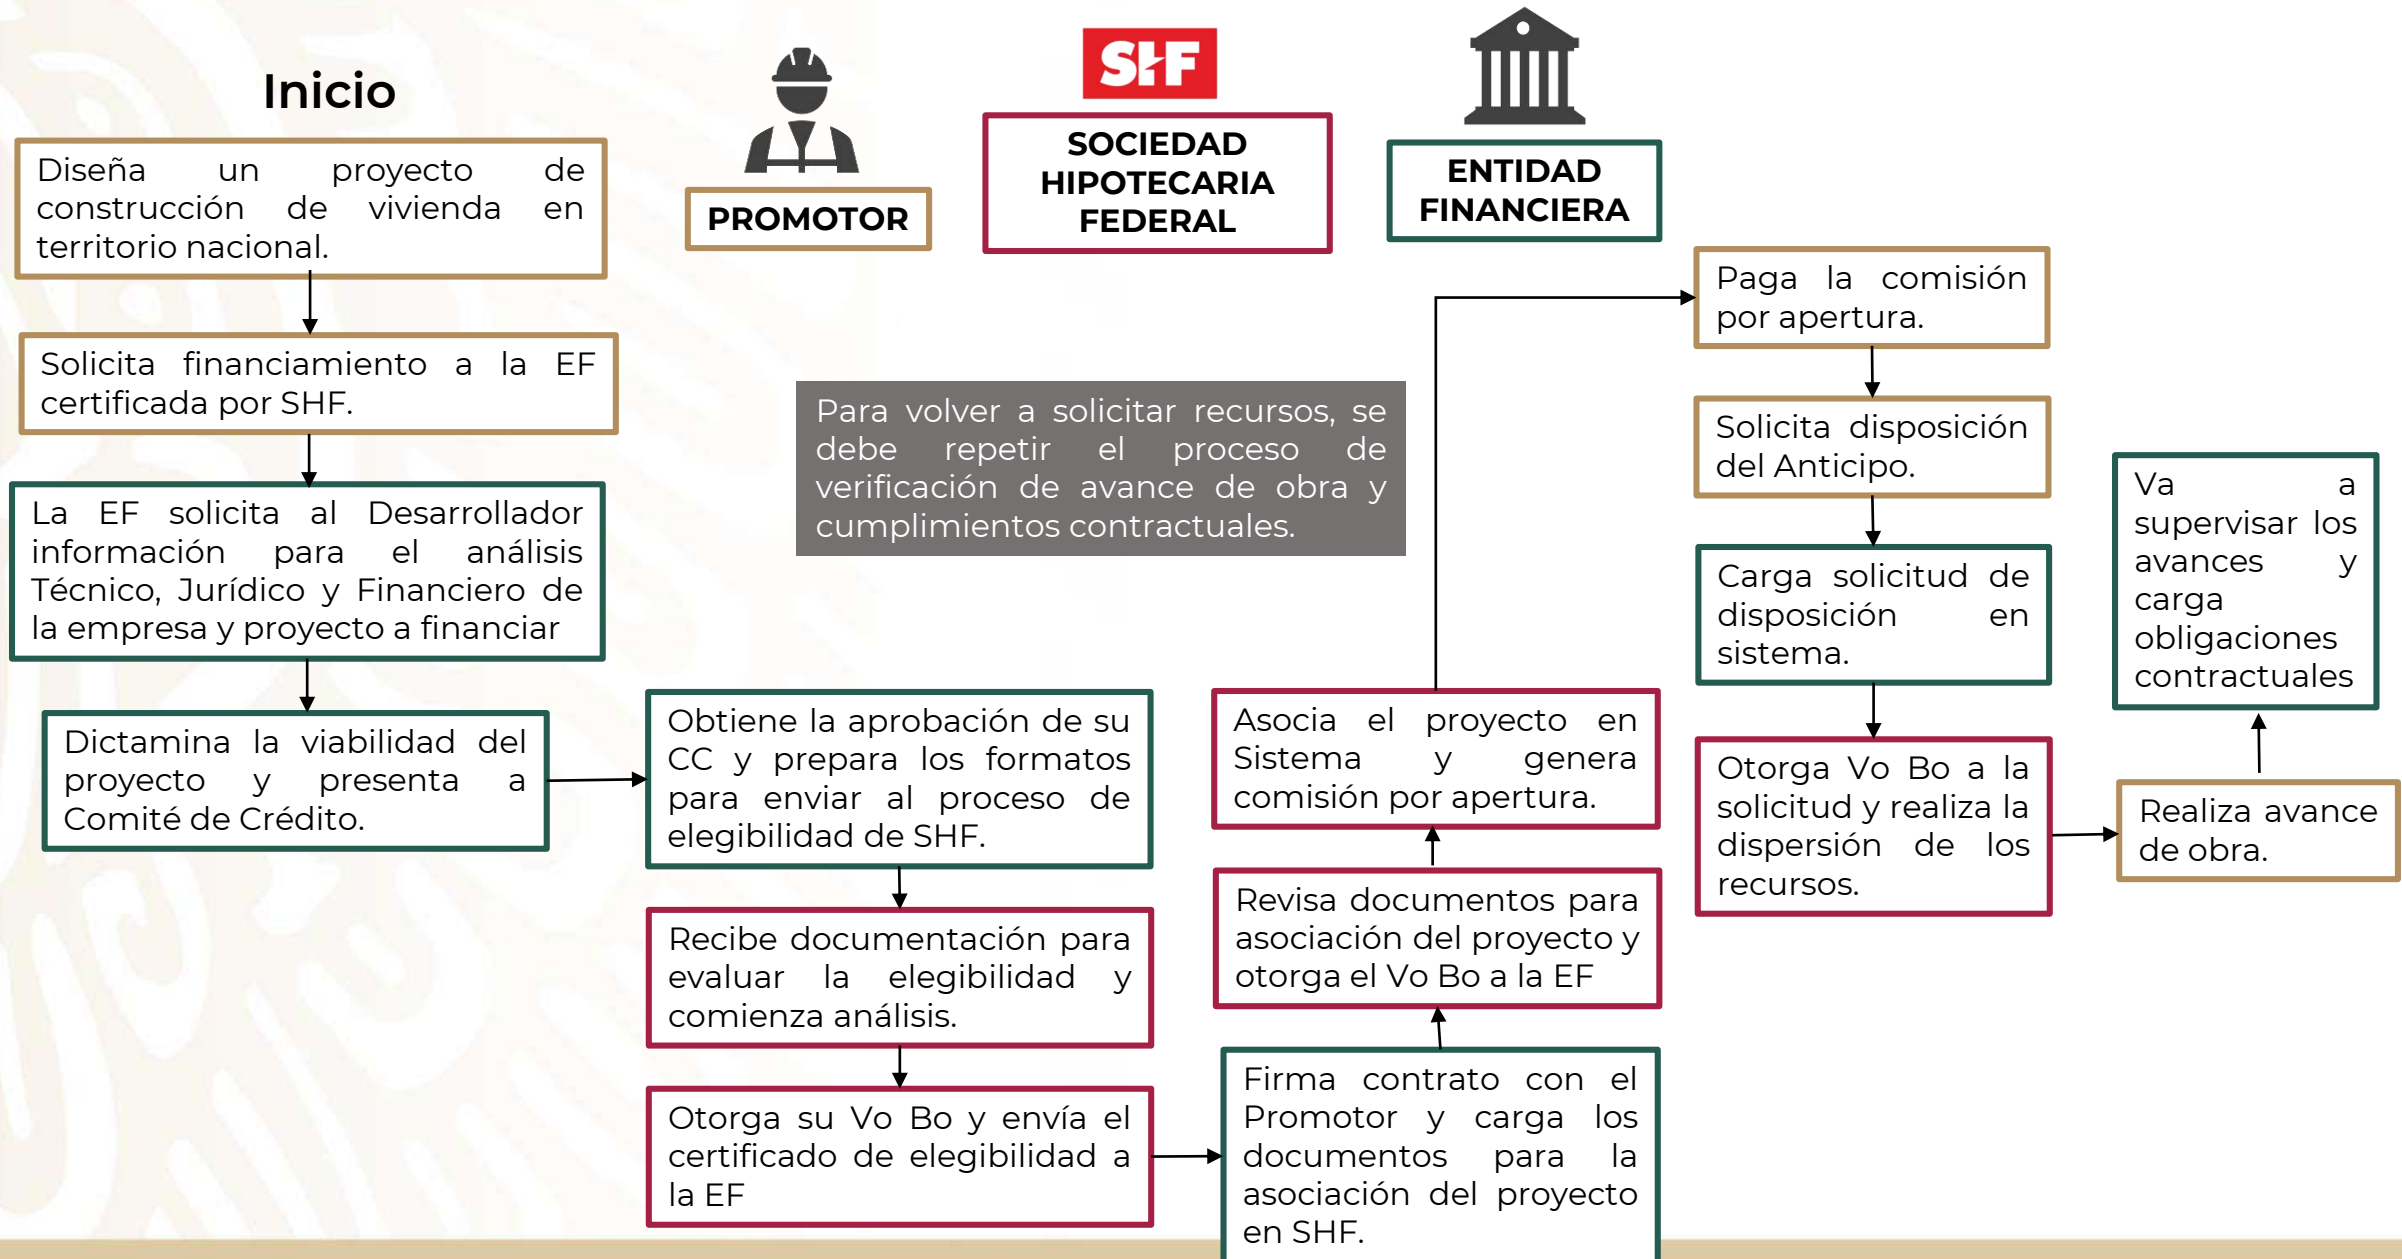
Inicio

PROMOTOR

SHF

SOCIEDAD HIPOTECARIA FEDERAL

ENTIDAD FINANCIERA

Diseña un proyecto de construcción de vivienda en territorio nacional.

Solicita financiamiento a la EF certificada por SHF.

La EF solicita al Desarrollador información para el análisis Técnico, Jurídico y Financiero de la empresa y proyecto a financiar

Dictamina la viabilidad del proyecto y presenta a Comité de Crédito.

Para volver a solicitar recursos, se debe repetir el proceso de verificación de avance de obra y cumplimientos contractuales.

Obtiene la aprobación de su CC y prepara los formatos para enviar al proceso de elegibilidad de SHF.

Recibe documentación para evaluar la elegibilidad y comienza análisis.

Otorga su Vo Bo y envía el certificado de elegibilidad a la EF

Firma contrato con el Promotor y carga los documentos para la asociación del proyecto en SHF.

Revisa documentos para asociación del proyecto y otorga el Vo Bo a la EF

Asocia el proyecto en Sistema y genera comisión por apertura.

Paga la comisión por apertura.

Solicita disposición del Anticipo.

Carga solicitud de disposición en sistema.

Otorga Vo Bo a la solicitud y realiza la dispersión de los recursos.

Realiza avance de obra.

Va a supervisar los avances y carga obligaciones contractuales